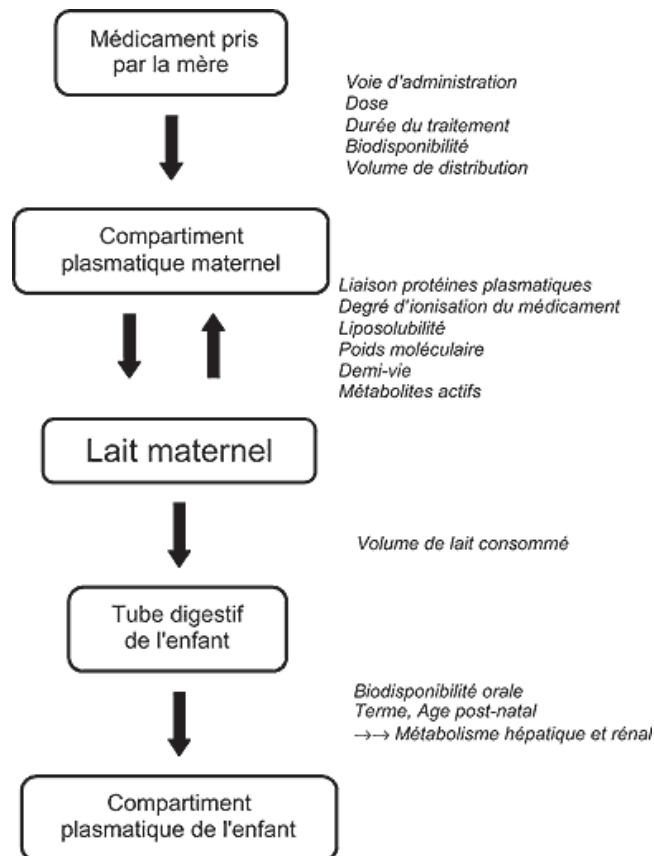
Médicament pris par la mère

Voie d'administration
Dose
Durée du traitement
Biodisponibilité
Volume de distribution

Compartiment plasmatique maternel

Liaison protéines plasmatiques
Degré d'ionisation du médicament
Liposolubilité
Poids moléculaire
Demi-vie
Métabolites actifs

Lait maternel

Volume de lait consommé

Tube digestif de l'enfant

Biodisponibilité orale
Terme, Age post-natal
$\rightarrow\rightarrow$ Métabolisme hépatique et rénal

Compartiment plasmatique de l'enfant